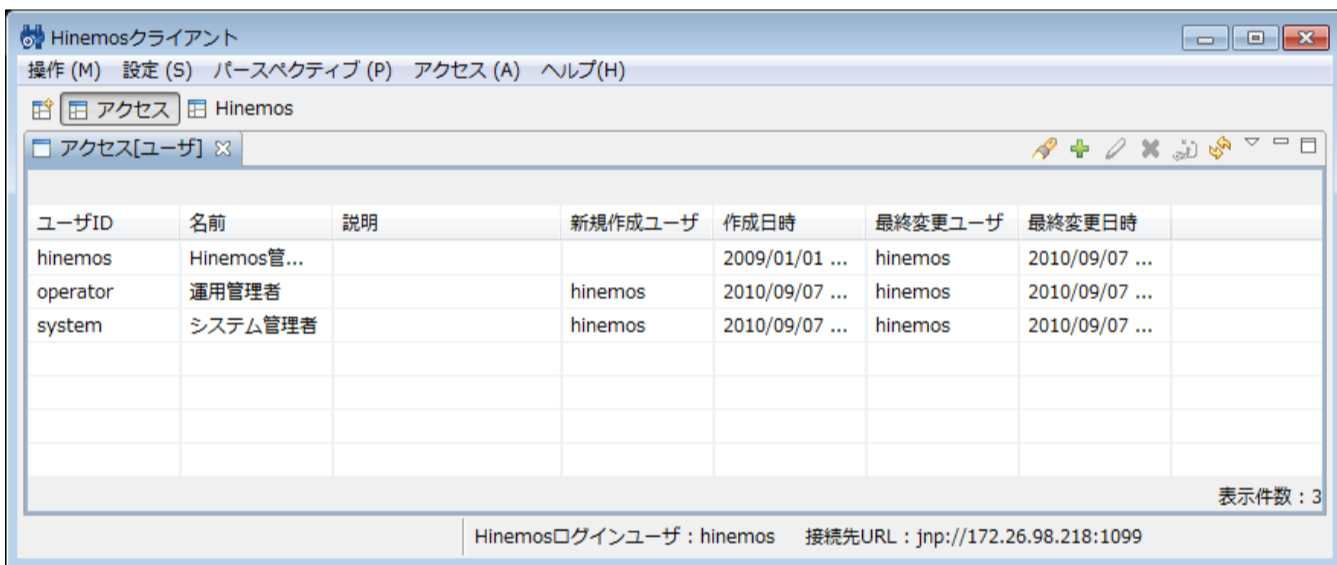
Hinemosクライアント

操作 (M) 設定 (S) パースペクティブ (P) アクセス (A) ヘルプ(H)

アクセス Hinemos

アクセス[ユーザ]

| ユーザID | 名前 | 説明 | 新規作成ユーザ | 作成日時 | 最終変更ユーザ | 最終変更日時 |
|---|---|---|---|---|---|---|
| hinemos | Hinemos管... | | | 2009/01/01 ... | hinemos | 2010/09/07 ... |
| operator | 運用管理者 | | hinemos | 2010/09/07 ... | hinemos | 2010/09/07 ... |
| system | システム管理者 | | hinemos | 2010/09/07 ... | hinemos | 2010/09/07 ... |

表示件数：3

Hinemosログインユーザ：hinemos 接続先URL：jnp://172.26.98.218:1099